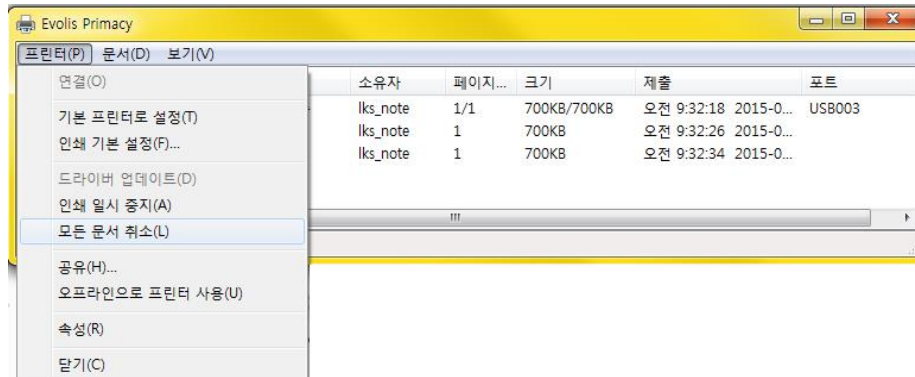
Evolis Primacy

프린터(P) 문서(D) 보기(V)

연결(O)
기본 프린터로 설정(T)
인쇄 기본 설정(F)...
드라이버 업데이트(D)
인쇄 일시 중지(A)
모든 문서 취소(L)
공유(H)...
오프라인으로 프린터 사용(U)
속성(R)
닫기(C)

| 소유자 | 페이지... | 크기 | 제출 | 포트 |
|---|---|---|---|---|
| lks_note | 1/1 | 700KB/700KB | 오전 9:32:18 2015-0... | USB003 |
| lks_note | 1 | 700KB | 오전 9:32:26 2015-0... | |
| lks_note | 1 | 700KB | 오전 9:32:34 2015-0... | |